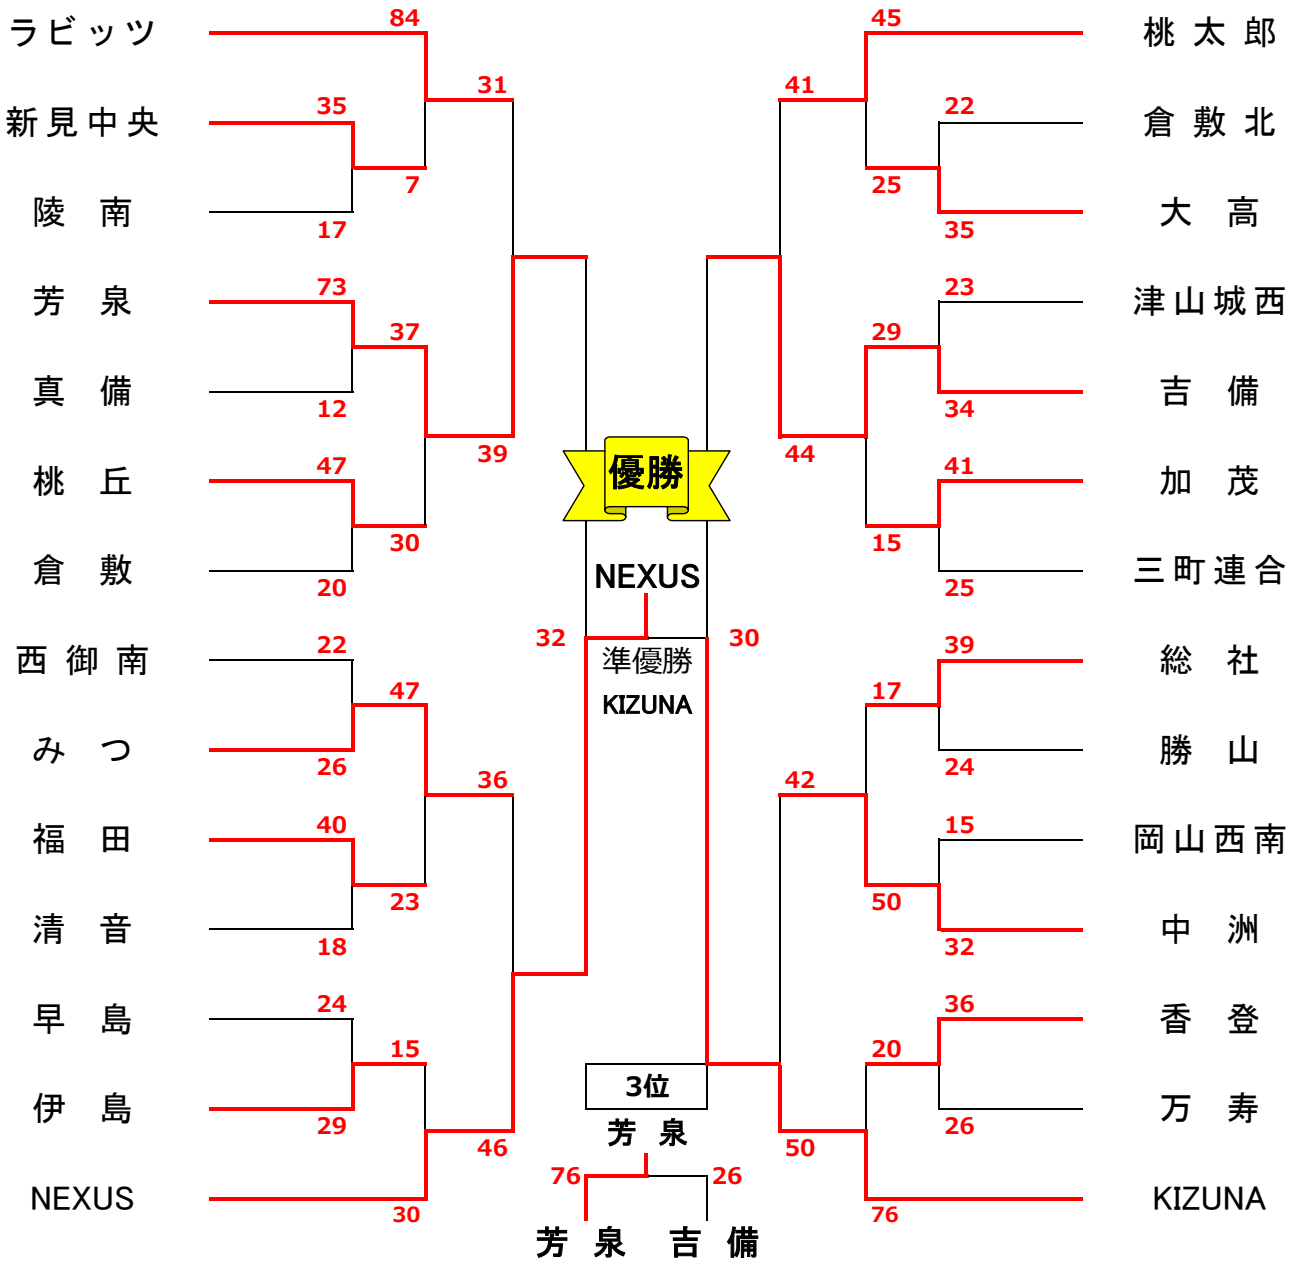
ラビッツ
新見中央
陵　南
芳　泉
真　備
桃　丘
倉　敷
西御南
み　つ
福　田
清　音
早　島
伊　島
NEXUS

84
35
7
17
31
73
37
12
39
47
30
20
22
47
26
36
40
23
18
24
15
29
46
30
32

優勝
NEXUS
準優勝
KIZUNA
3位
芳　泉
76
26
芳　泉　吉　備

45
41
22
25
35
23
29
34
44
41
15
25
30
39
17
24
42
15
50
32
36
20
26
50
76

桃太郎
倉敷北
大　高
津山城西
吉　備
加　茂
三町連合
総　社
勝　山
岡山西南
中　洲
香　登
万　寿
KIZUNA